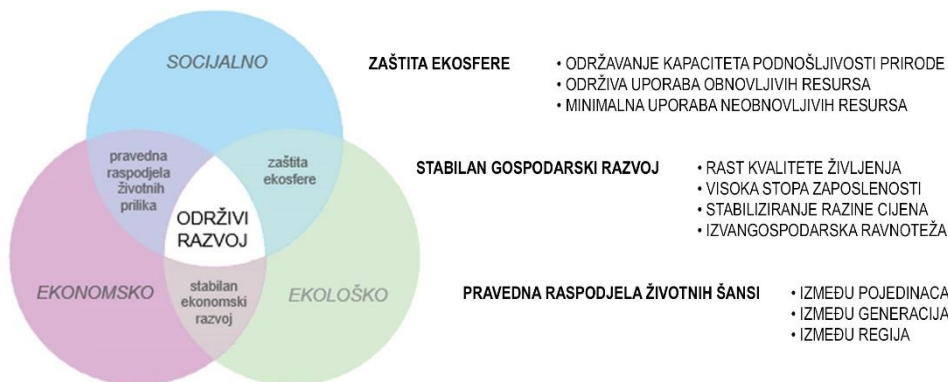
SOCIJALNO

pravedna raspodjela životnih prilika

zaštita ekosfere

ODRŽIVI RAZVOJ

EKONOMSKO

stabilan ekonomski razvoj

EKOLOŠKO

ZAŠTITA EKOSFERE
• ODRŽAVANJE KAPACITETA PODNOŠLJIVOSTI PRIRODE
• ODRŽIVA UPORABA OBNOVLJIVIH RESURSA
• MINIMALNA UPORABA NEOBNOVLJIVIH RESURSA

STABILAN GOSPODARSKI RAZVOJ
• RAST KVALITETE ŽIVLJENJA
• VISOKA STOPA ZAPOSLENOSTI
• STABILIZIRANJE RAZINE CIJENA
• IZVANGOSPODARSKA RAVNOTEŽA

PRAVEDNA RASPODJELA ŽIVOTNIH ŠANSI
• IZMEĐU POJEDINACA
• IZMEĐU GENERACIJA
• IZMEĐU REGIJA